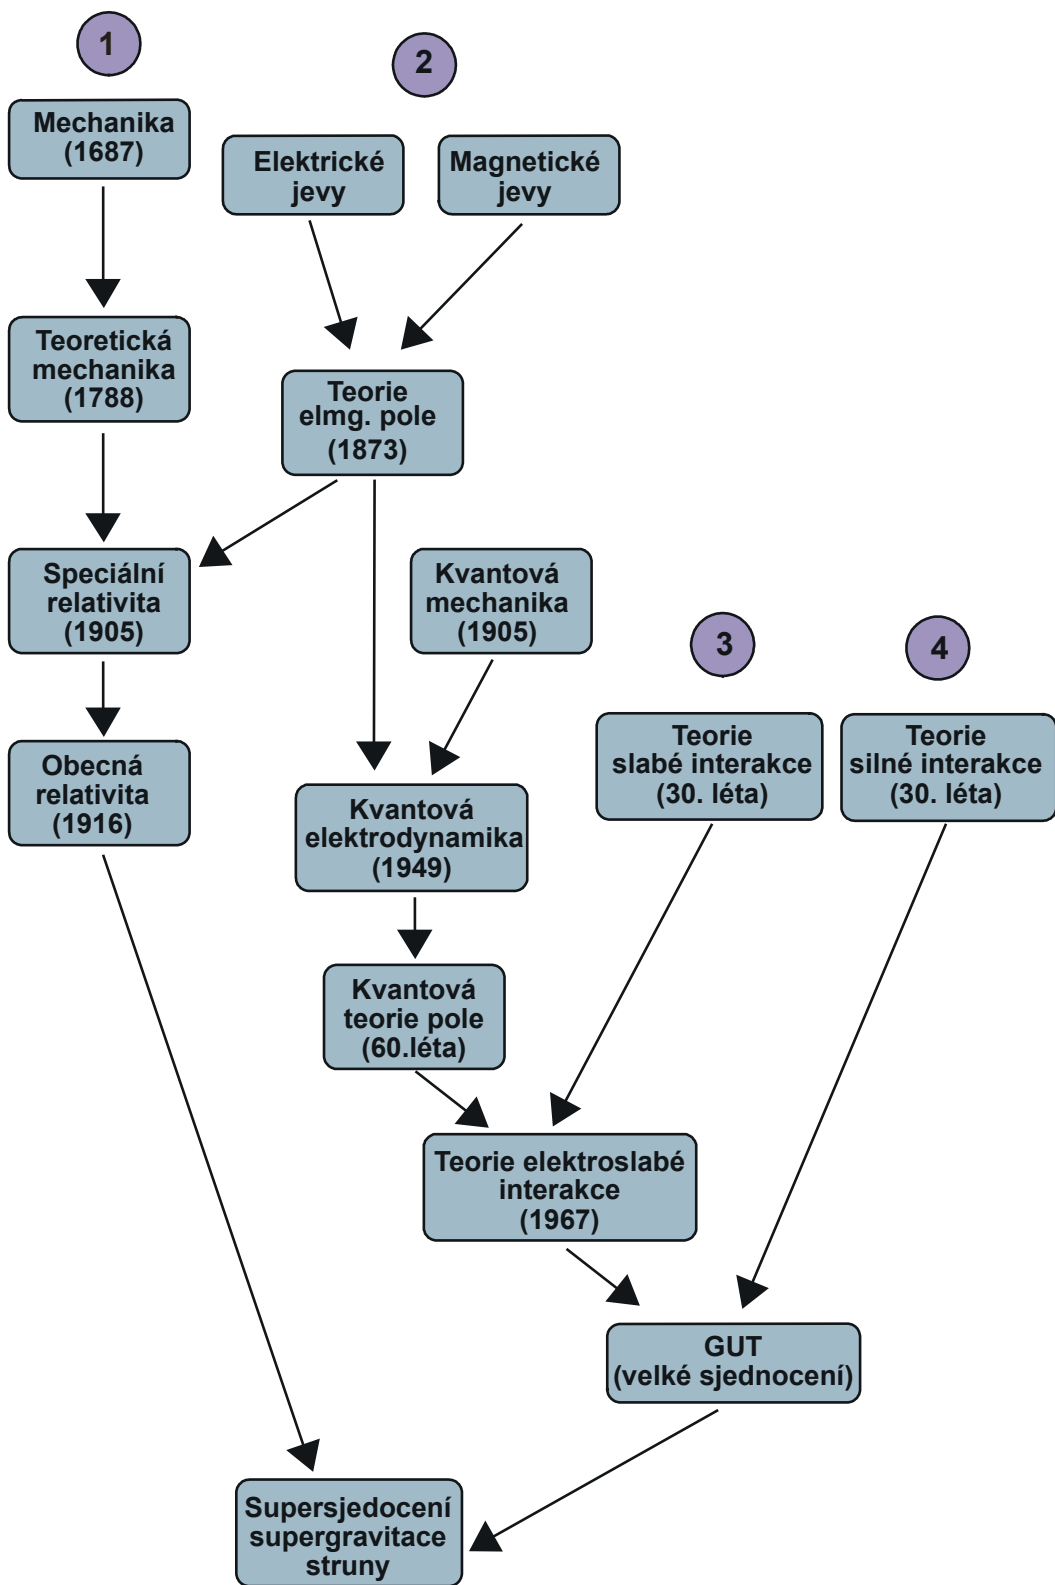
1

2

Mechanika (1687)

Elektrické jevy

Magnetické jevy

Teoretická mechanika (1788)

Teorie elmg. pole (1873)

Speciální relativita (1905)

Kvantová mechanika (1905)

3

4

Obecná relativita (1916)

Teorie slabé interakce (30. léta)

Teorie silné interakce (30. léta)

Kvantová elektrodynamika (1949)

Kvantová teorie pole (60.léta)

Teorie elektroslabé interakce (1967)

GUT (velké sjednocení)

Supersjedocení supergravitace struny